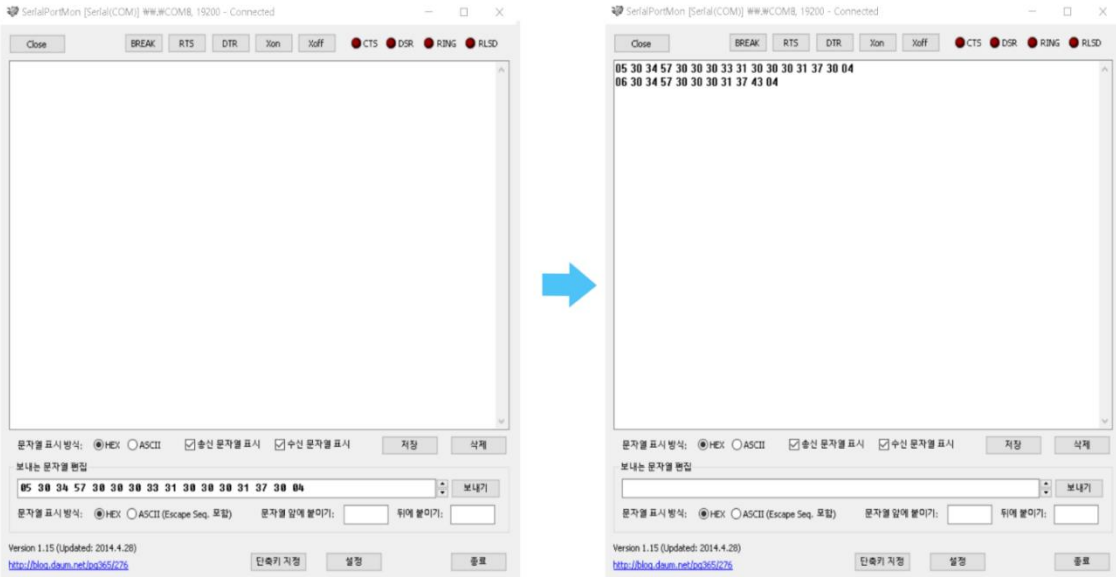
SerialPortMon [Serial(COM)] ₩₩.₩COM8, 19200 - Connected

Close BREAK RTS DTR Xon Xoff CTS DSR RING RLSD

문자열 표시 방식: HEX ASCII 송신 문자열 표시 수신 문자열 표시 저장 삭제

보내는 문자열 편집

05 30 34 57 30 30 30 33 31 30 30 30 31 37 30 04 보내기

문자열 표시 방식: HEX ASCII (Escape Seq. 포함) 문자열 앞에 붙이기: 뒤에 붙이기:

Version 1.15 (Updated: 2014.4.28)

http://blog.daum.net/pg365/276

단축키 지정 설정 종료

SerialPortMon [Serial(COM)] ₩₩.₩COM8, 19200 - Connected

Close BREAK RTS DTR Xon Xoff CTS DSR RING RLSD

05 30 34 57 30 30 30 33 31 30 30 30 31 37 30 04
06 30 34 57 30 30 30 31 37 43 04

문자열 표시 방식: HEX ASCII 송신 문자열 표시 수신 문자열 표시 저장 삭제

보내는 문자열 편집

보내기

문자열 표시 방식: HEX ASCII (Escape Seq. 포함) 문자열 앞에 붙이기: 뒤에 붙이기:

Version 1.15 (Updated: 2014.4.28)

http://blog.daum.net/pg365/276

단축키 지정 설정 종료